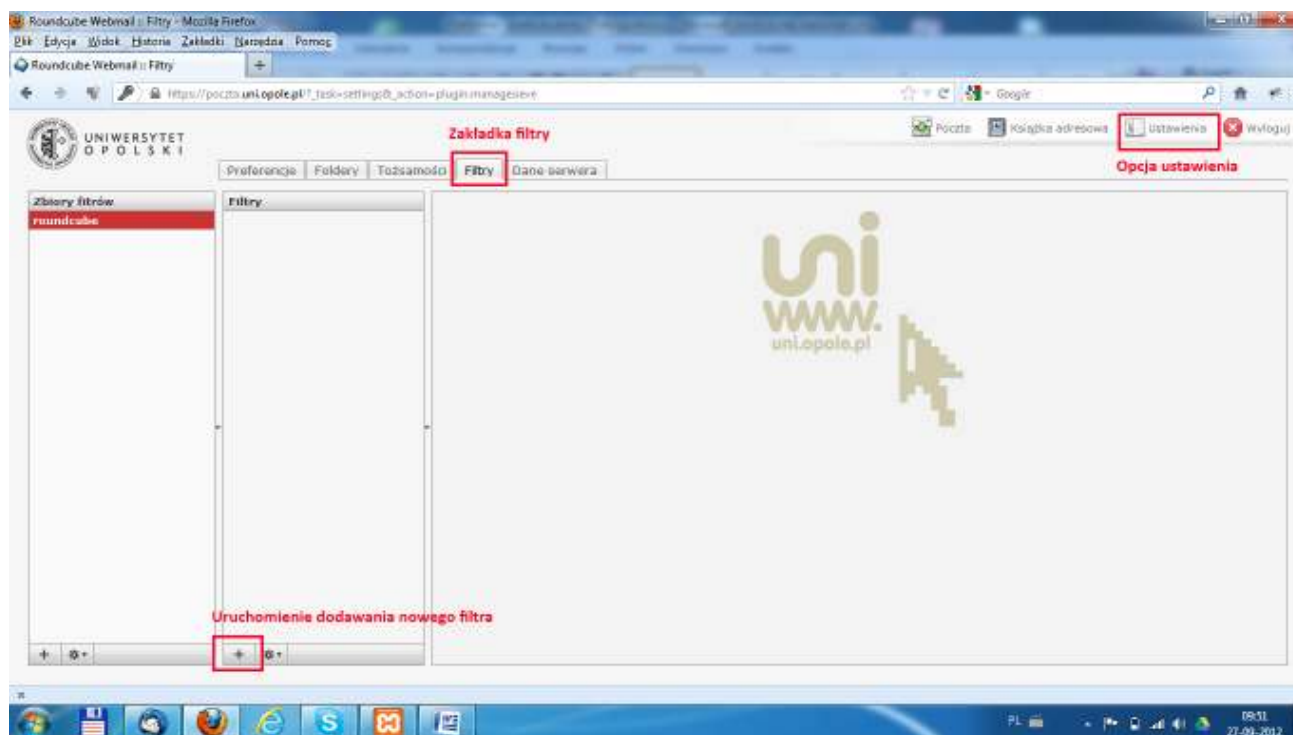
Roundcube Webmail :: Filtry - Mozilla Firefox

Plik Edycja Widok Historia Zakładki Narzędzia Pomoc

Roundcube Webmail :: Filtry

https://poczta.uni.opole.pl/?_task=settings&_action=plugin.managesieve

Google

UNIWERSYTET OPOLSKI

Zakładka filtry

Poczta Książka adresowa Ustawienia Wyloguj

Opcja ustawienia

Preferencje Foldery Tożsamości Filtry Dane serwera

Zbiory filtrów

roundcube

Filtry

uni www. uni.opole.pl

Uruchomienie dodawania nowego filtra

PL

09:51
27-09-2012